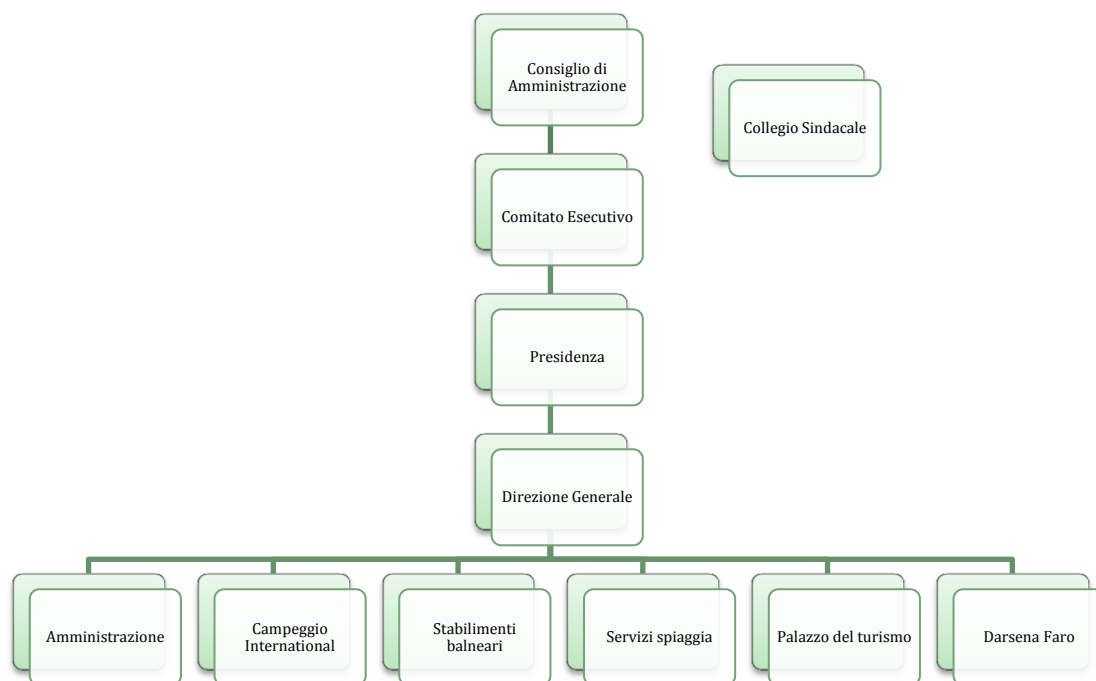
Consiglio di Amministrazione

Collegio Sindacale

Comitato Esecutivo

Presidenza

Direzione Generale

Amministrazione

Campeggio International

Stabilimenti balneari

Servizi spiaggia

Palazzo del turismo

Darsena Faro